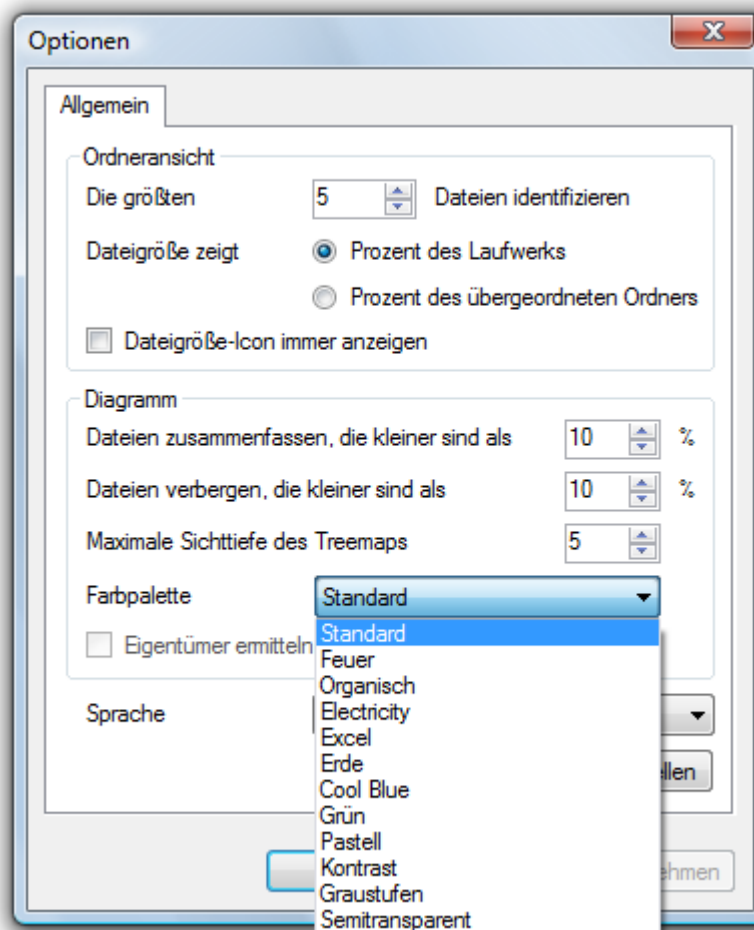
Optionen

Allgemein

Ordneransicht

Die größten 5 Dateien identifizieren

Dateigröße zeigt
Prozent des Laufwerks
Prozent des übergeordneten Ordners

Dateigröße-Icon immer anzeigen

Diagramm

Dateien zusammenfassen, die kleiner sind als 10 %

Dateien verbergen, die kleiner sind als 10 %

Maximale Sichttiefe des Treemaps 5

Farbpalette Standard

Eigentümer ermitteln

Standard
Feuer
Organisch
Electricity
Excel
Erde
Cool Blue
Grün
Pastell
Kontrast
Graustufen
Semitransparent

Sprache

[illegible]llen

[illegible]ehmen